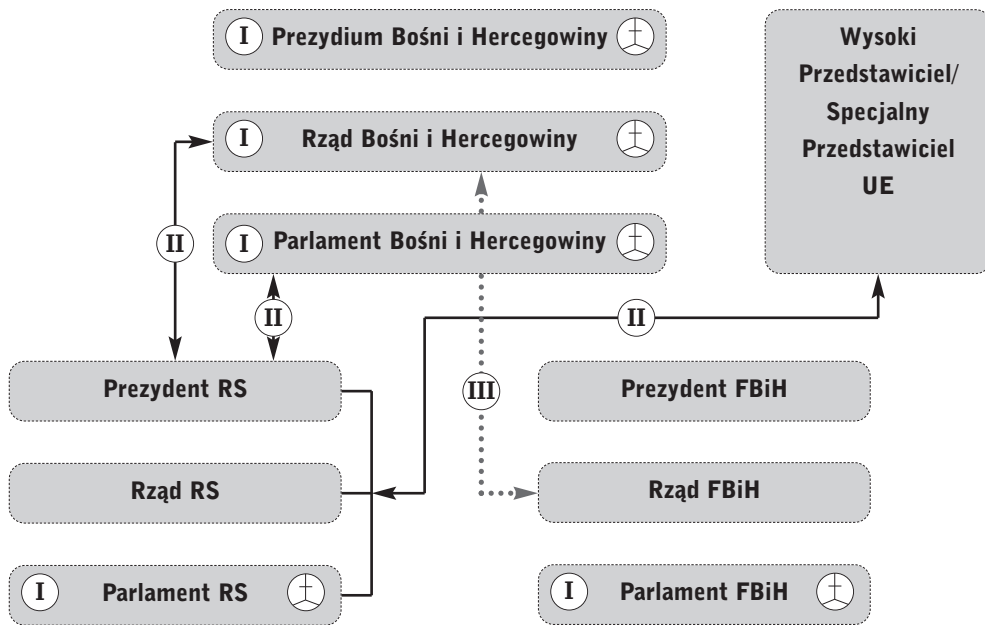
I Prezydium Bośni i Hercegowiny

Wysoki Przedstawiciel/ Specjalny Przedstawiciel UE

I Rząd Bośni i Hercegowiny

II

I Parlament Bośni i Hercegowiny

II

II

Prezydent RS

III

Prezydent FBiH

Rząd RS

Rząd FBiH

I Parlament RS

I Parlament FBiH